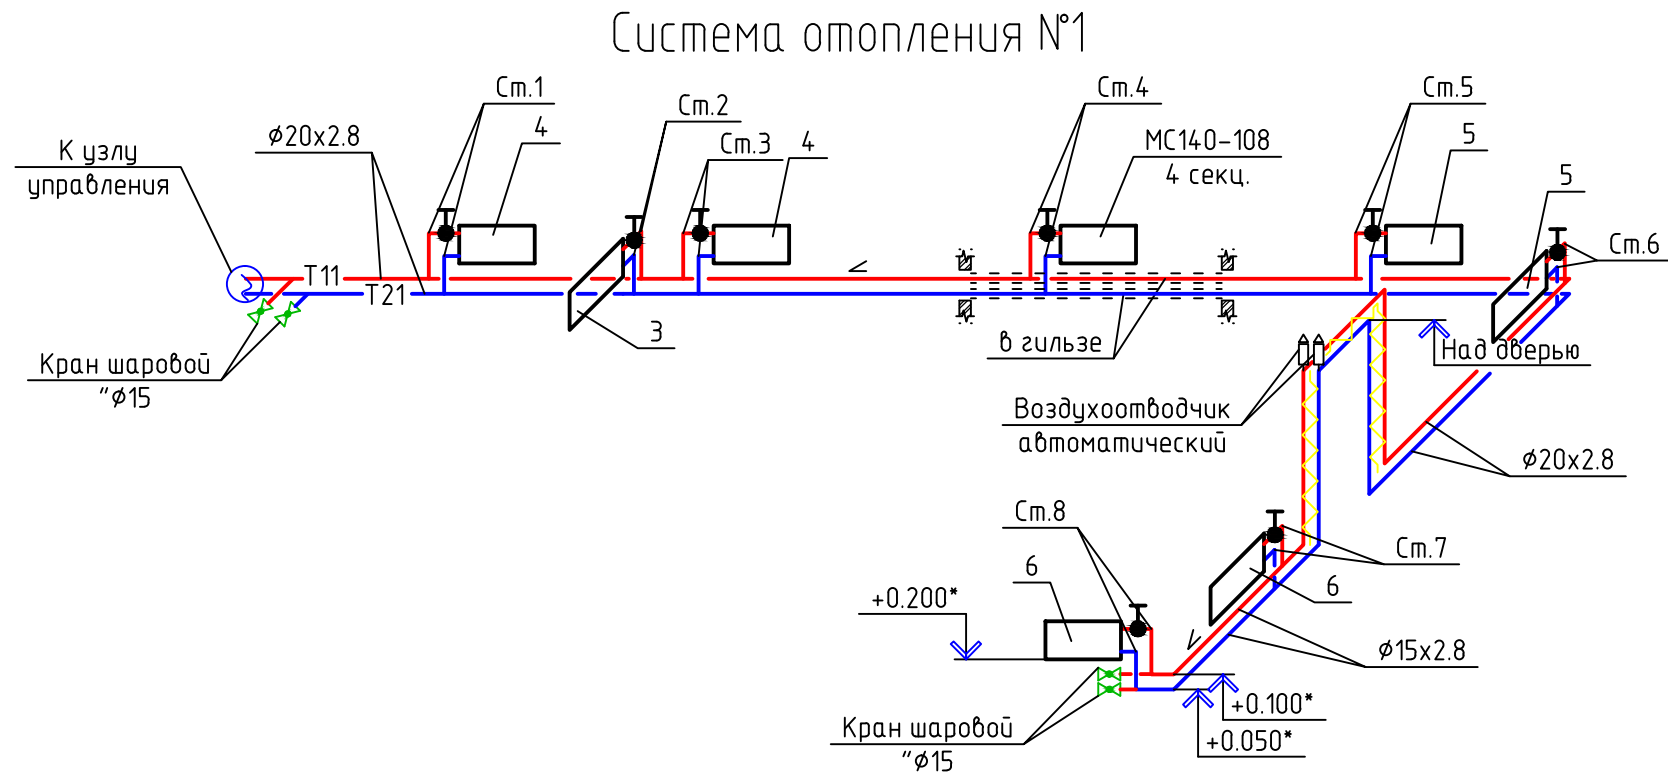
Система отопления №1

К узлу управления

$\phi$20x2.8

Ст.1

4

Ст.2

Ст.3

4

Ст.4

МС140-108
4 секц.

Ст.5

5

5

Ст.6

Т11

Т21

3

в гильзе

Над дверью

Кран шаровой
"$\phi$15

Воздухоотводчик автоматический

$\phi$20x2.8

Ст.8

Ст.7

6

6

+0.200*

$\phi$15x2.8

+0.100*

+0.050*

Кран шаровой
"$\phi$15